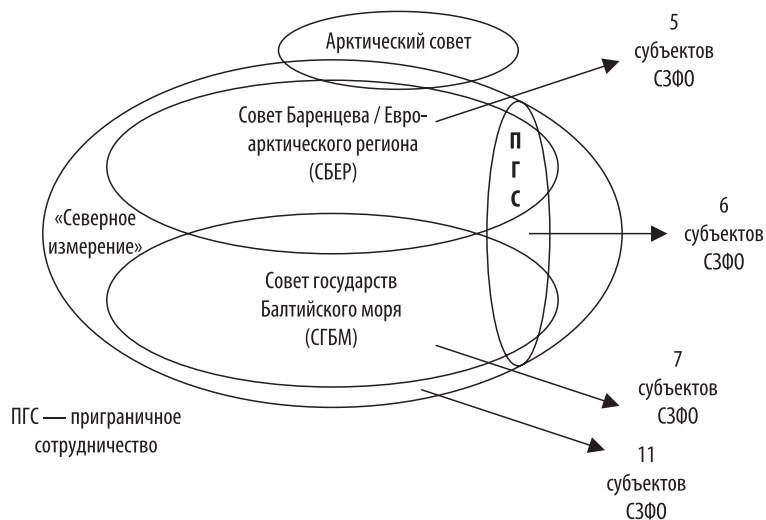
Арктический совет

5
субъектов
СЗФО

Совет Баренцева / Евроарктического региона
(СБЕР)

П
Г
С

«Северное
измерение»

6
субъектов
СЗФО

Совет государств
Балтийского моря
(СГБМ)

7
субъектов
СЗФО

ПГС — приграничное
сотрудничество

11
субъектов
СЗФО